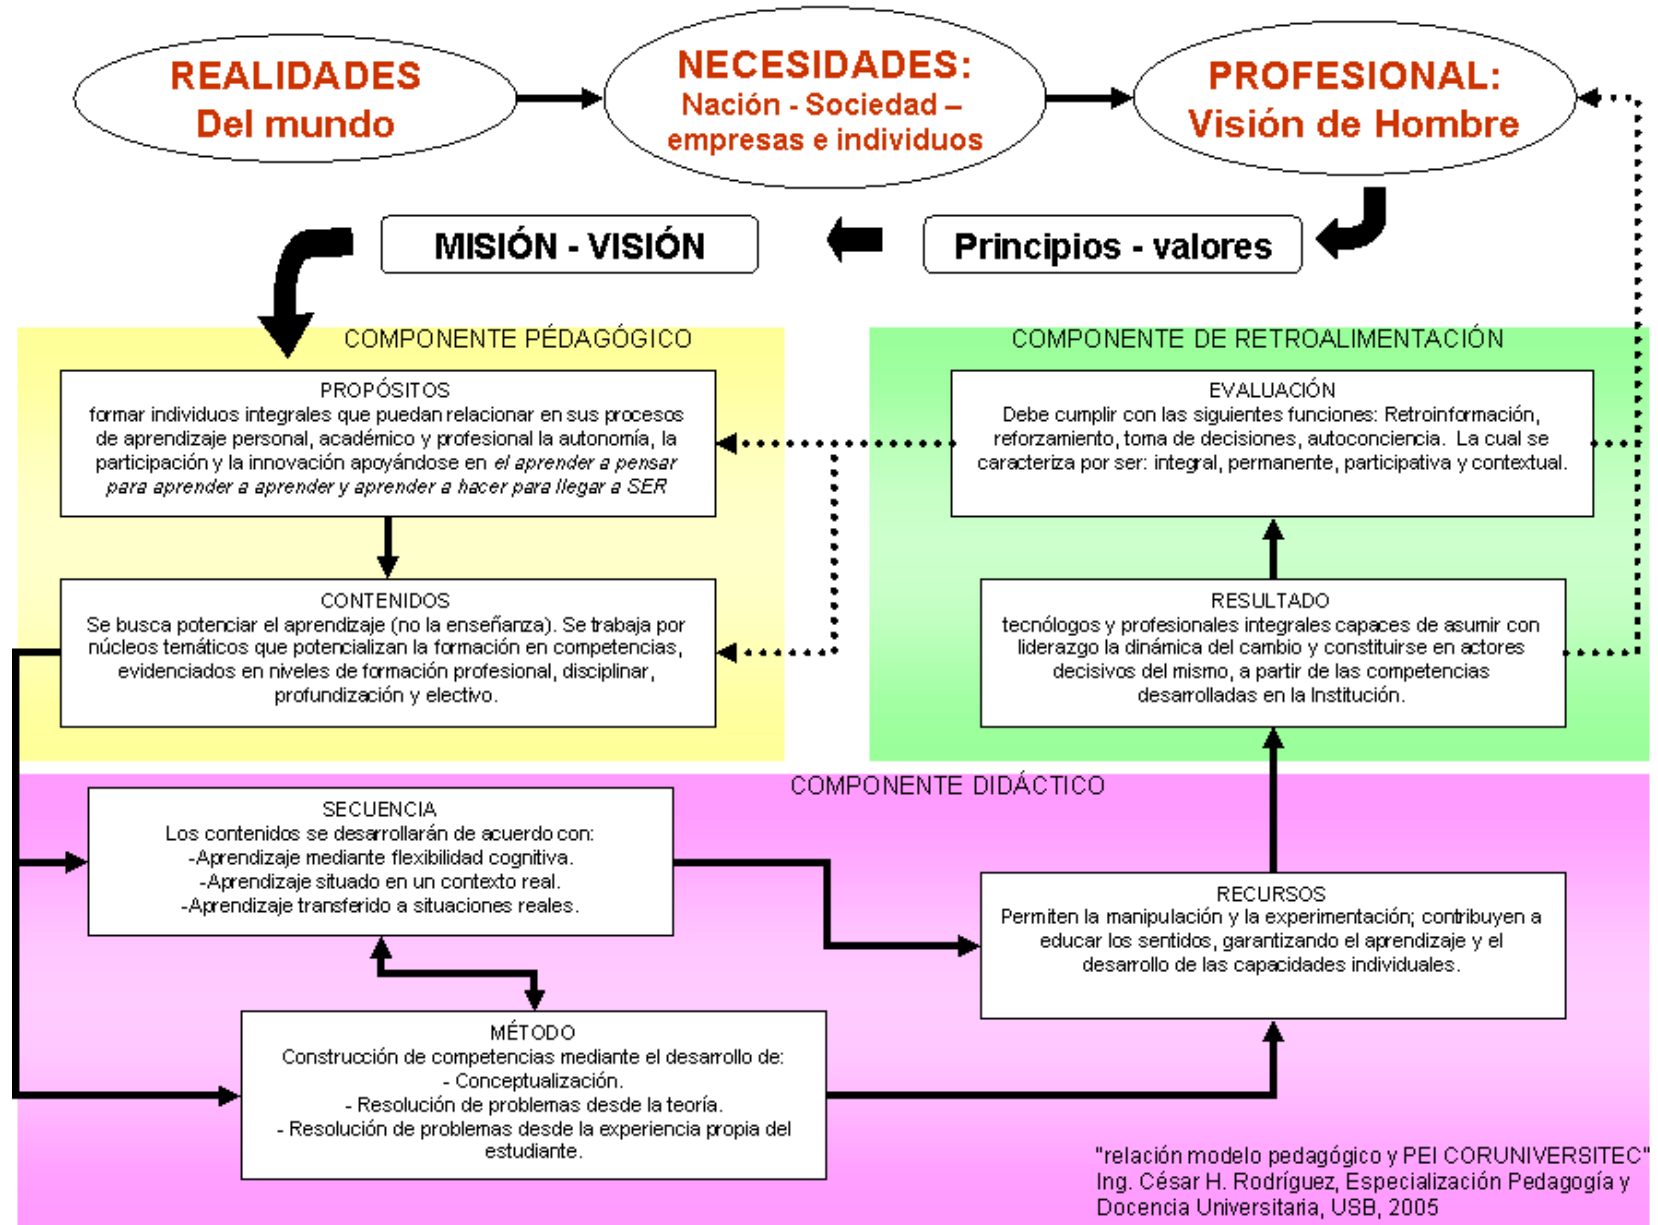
REALIDADES
Del mundo

NECESIDADES:
Nación - Sociedad – empresas e individuos

PROFESIONAL:
Visión de Hombre

MISIÓN - VISIÓN

Principios - valores

COMPONENTE PÉDAGÓGICO

PROPÓSITOS
formar individuos integrales que puedan relacionar en sus procesos de aprendizaje personal, académico y profesional la autonomía, la participación y la innovación apoyándose en *el aprender a pensar para aprender a aprender y aprender a hacer para llegar a SER*

CONTENIDOS
Se busca potenciar el aprendizaje (no la enseñanza). Se trabaja por núcleos temáticos que potencializan la formación en competencias, evidenciados en niveles de formación profesional, disciplinar, profundización y electivo.

COMPONENTE DE RETROALIMENTACIÓN

EVALUACIÓN
Debe cumplir con las siguientes funciones: Retroinformación, reforzamiento, toma de decisiones, autoconciencia. La cual se caracteriza por ser: integral, permanente, participativa y contextual.

RESULTADO
tecnólogos y profesionales integrales capaces de asumir con liderazgo la dinámica del cambio y constituirse en actores decisivos del mismo, a partir de las competencias desarrolladas en la Institución.

COMPONENTE DIDÁCTICO

SECUENCIA
Los contenidos se desarrollarán de acuerdo con:
-Aprendizaje mediante flexibilidad cognitiva.
-Aprendizaje situado en un contexto real.
-Aprendizaje transferido a situaciones reales.

RECURSOS
Permiten la manipulación y la experimentación; contribuyen a educar los sentidos, garantizando el aprendizaje y el desarrollo de las capacidades individuales.

MÉTODO
Construcción de competencias mediante el desarrollo de:
- Conceptualización.
- Resolución de problemas desde la teoría.
- Resolución de problemas desde la experiencia propia del estudiante.

"relación modelo pedagógico y PEI CORUNIVERSITEC"
Ing. César H. Rodríguez, Especialización Pedagogía y Docencia Universitaria, USB, 2005